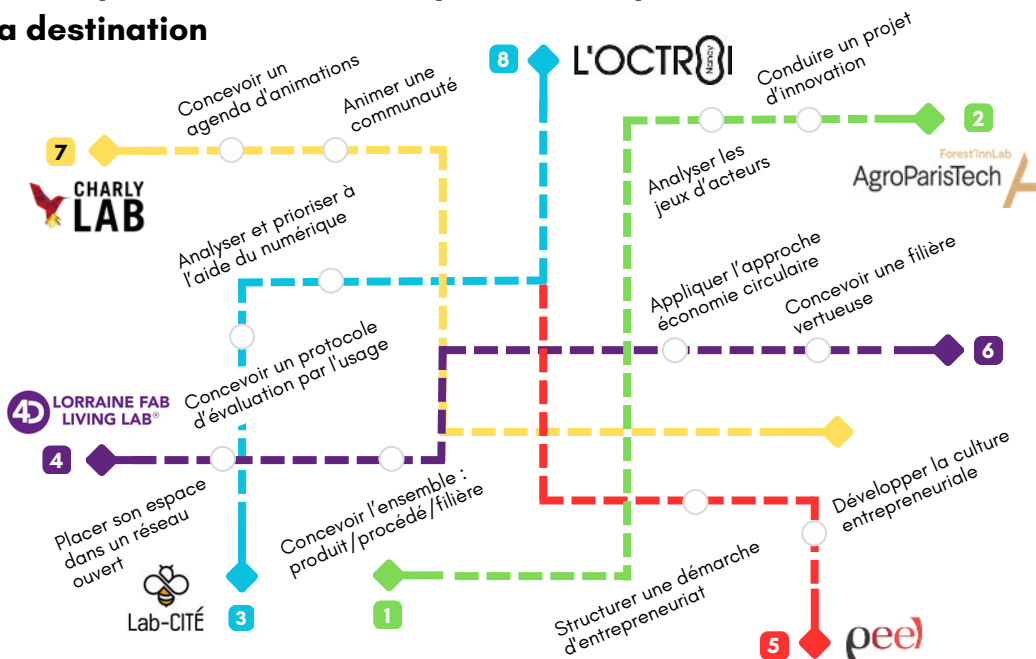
a destination

8 L'OCTROI Nancy

Concevoir un agenda d'animations

Animer une communauté

Conduire un projet d'innovation

2

Forest'innLab AgroParisTech

7

CHARLY LAB

Analyser les jeux d'acteurs

Analyser et prioriser à l'aide du numérique

Appliquer l'approche économie circulaire

Concevoir une filière vertueuse

6

Concevoir un protocole d'évaluation par l'usage

4D LORRAINE FAB LIVING LAB®

4

Concevoir l'ensemble : produit/procédé/filière

Développer la culture entrepreneuriale

Placer son espace dans un réseau ouvert

Lab-CITÉ

3

1

Structurer une démarche d'entrepreneuriat

5 peel